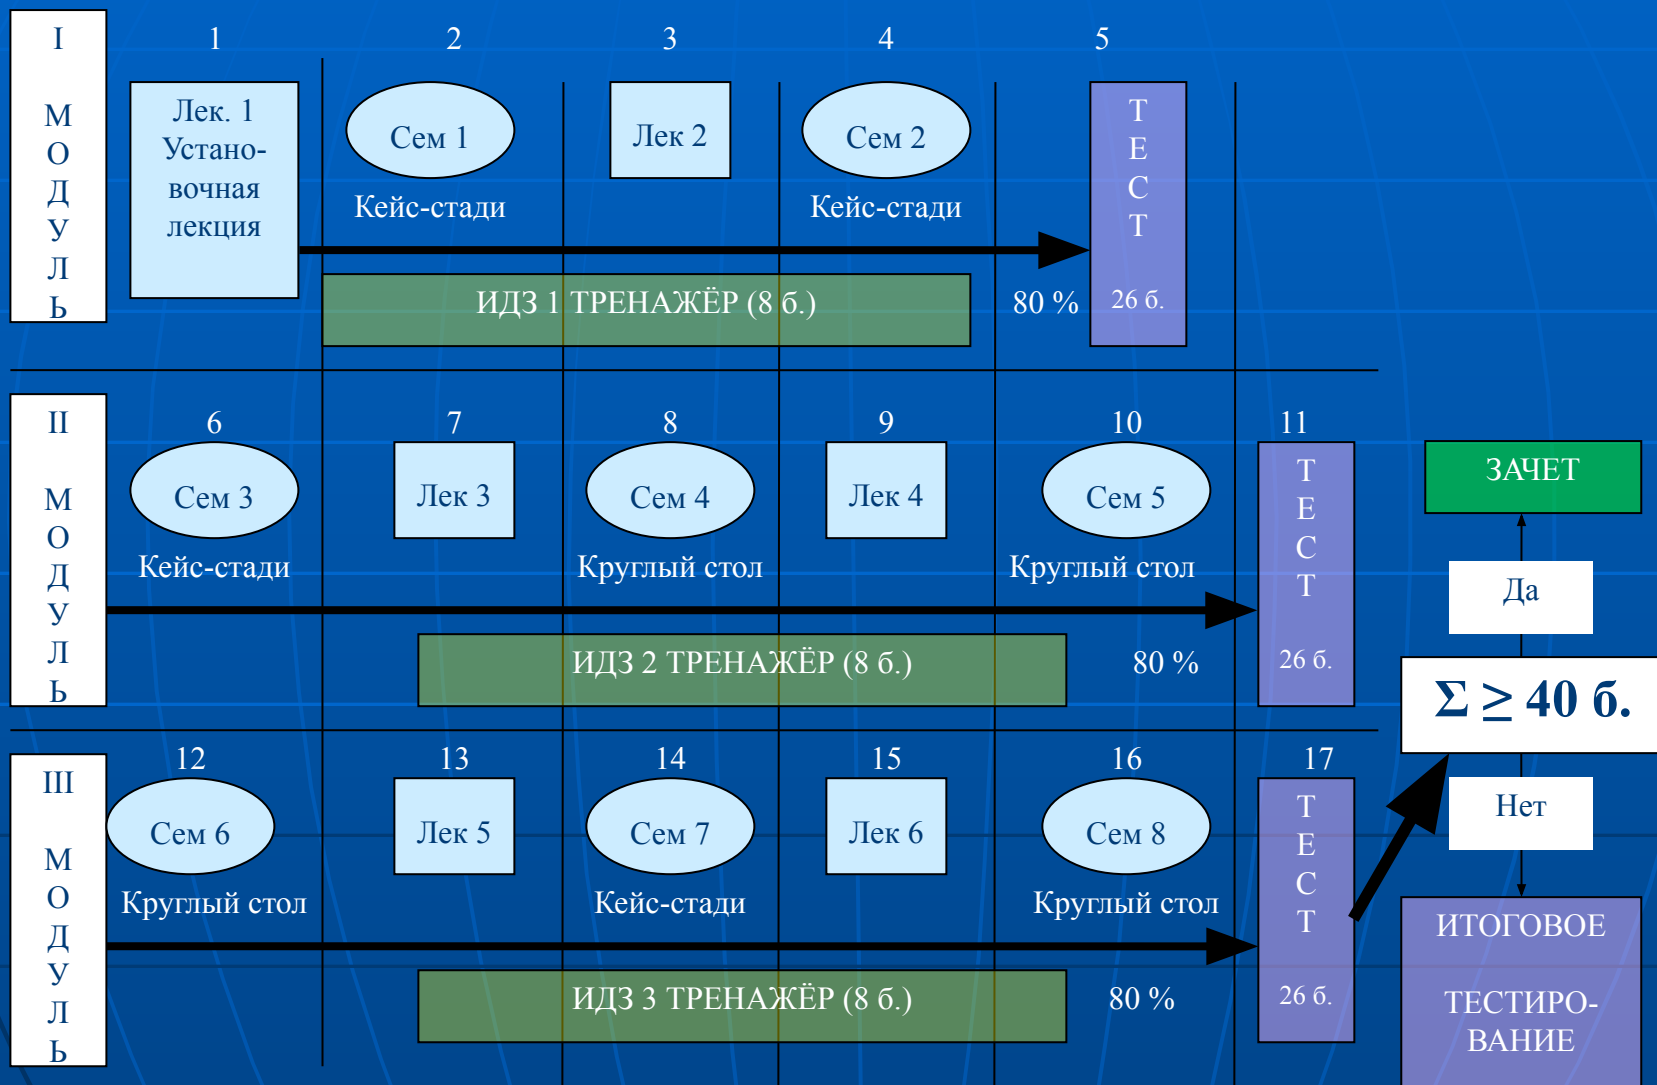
I

М
О
Д
У
Л
Ь

1 2 3 4 5

Лек. 1 Установочная лекция

Сем 1
Кейс-стади

Лек 2

Сем 2
Кейс-стади

Т
Е
С
Т
26 б.

ИДЗ 1 ТРЕНАЖЁР (8 б.)

80 %

II

М
О
Д
У
Л
Ь

6 7 8 9 10 11

Сем 3
Кейс-стади

Лек 3

Сем 4
Круглый стол

Лек 4

Сем 5
Круглый стол

Т
Е
С
Т
26 б.

ИДЗ 2 ТРЕНАЖЁР (8 б.)

80 %

ЗАЧЕТ

Да

$\Sigma \geq 40$ б.

Нет

III

М
О
Д
У
Л
Ь

12 13 14 15 16 17

Сем 6
Круглый стол

Лек 5

Сем 7
Кейс-стади

Лек 6

Сем 8
Круглый стол

Т
Е
С
Т
26 б.

ИДЗ 3 ТРЕНАЖЁР (8 б.)

80 %

ИТОГОВОЕ ТЕСТИРОВАНИЕ